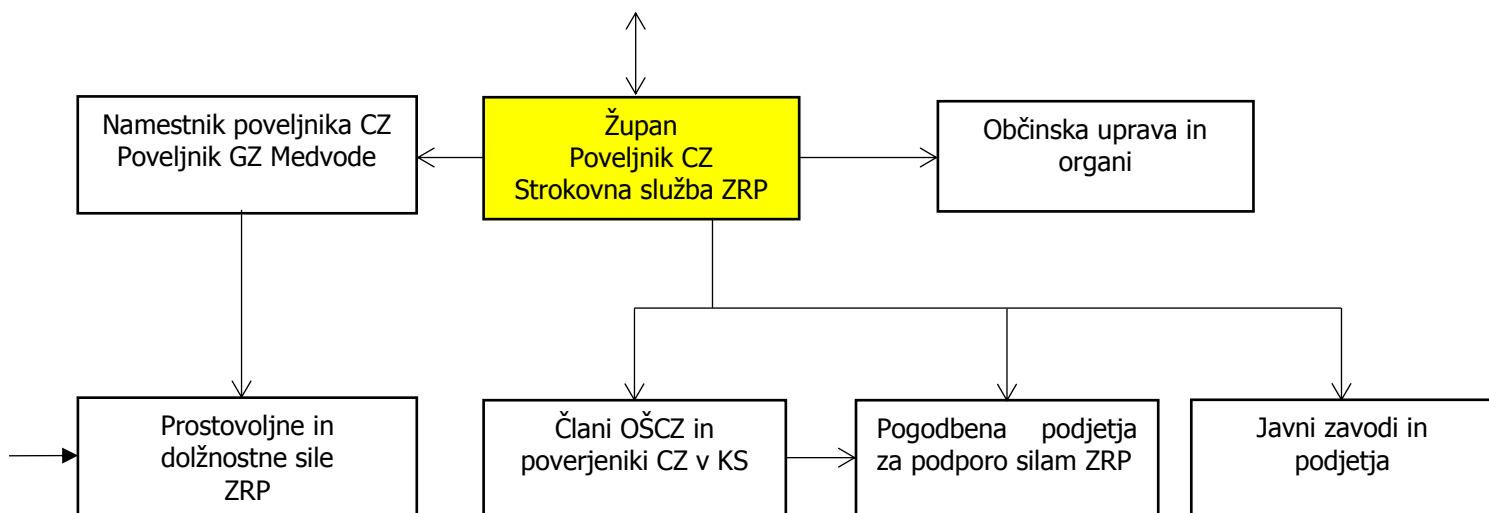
Namestnik poveljnika CZ
Poveljnik GZ Medvode

Župan
Poveljnik CZ
Strokovna služba ZRP

Občinska uprava in organi

Prostovoljne in dolžnostne sile ZRP

Člani OŠCZ in poverjeniki CZ v KS

Pogodbena podjetja za podporo silam ZRP

Javni zavodi in podjetja